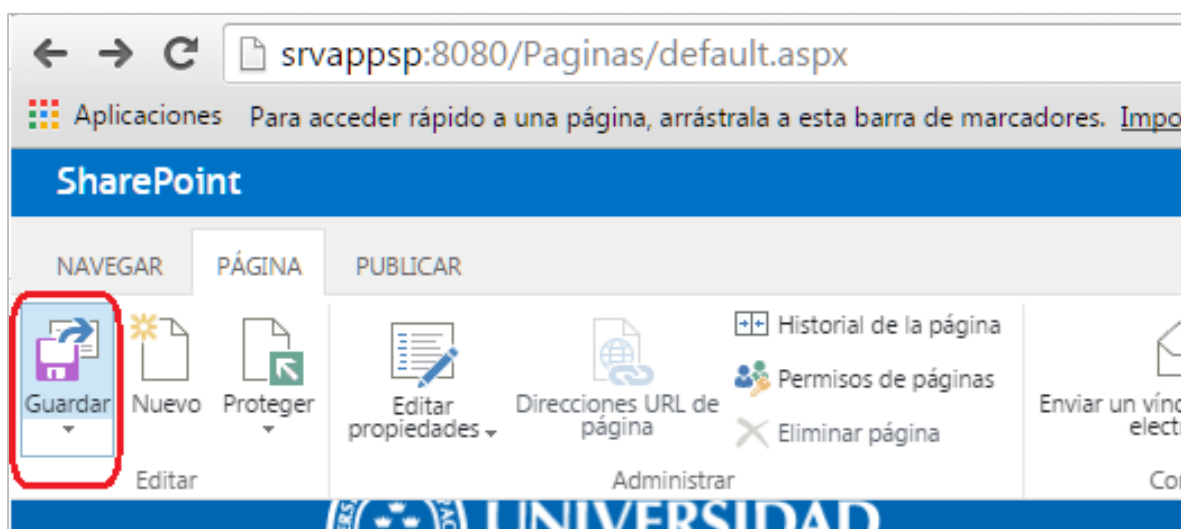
srvappsp:8080/Paginas/default.aspx

Aplicaciones Para acceder rápido a una página, arrástrala a esta barra de marcadores. Impo

SharePoint

NAVEGAR PÁGINA PUBLICAR

Guardar Nuevo Proteger

Editar

Editar propiedades

Direcciones URL de página

Historial de la página

Permisos de páginas

Eliminar página

Administrar

Enviar un vínc electr

Co

UNIVERSIDAD